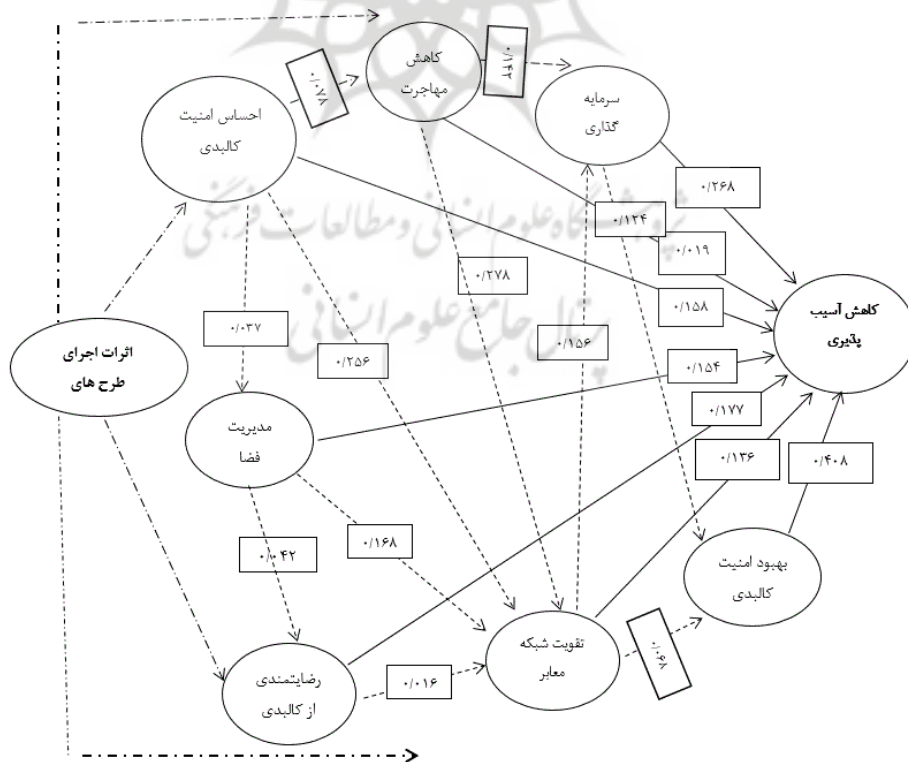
کاهش
مهاجرت

سرمایه
گذاری

احساس امنیت
کالبدی

۰/۰۷۸

۰/۸۴۲

۰/۲۶۸

۰/۱۲۴

۰/۰۱۹

۰/۲۷۸

۰/۱۵۸

۰/۰۳۷

۰/۲۵۶

۰/۱۵۶

کاهش آسیب
پذیری

اثرات اجرای
طرح های

۰/۱۵۴

مدیریت
فضا

۰/۱۷۷

۰/۱۳۶

۰/۴۰۸

۰/۰۴۲

۰/۱۶۸

بهبود امنیت
کالبدی

تقویت شبکه
معابر

۰/۰۶۸

رضایتمندی
از کالبدی

۰/۰۱۶